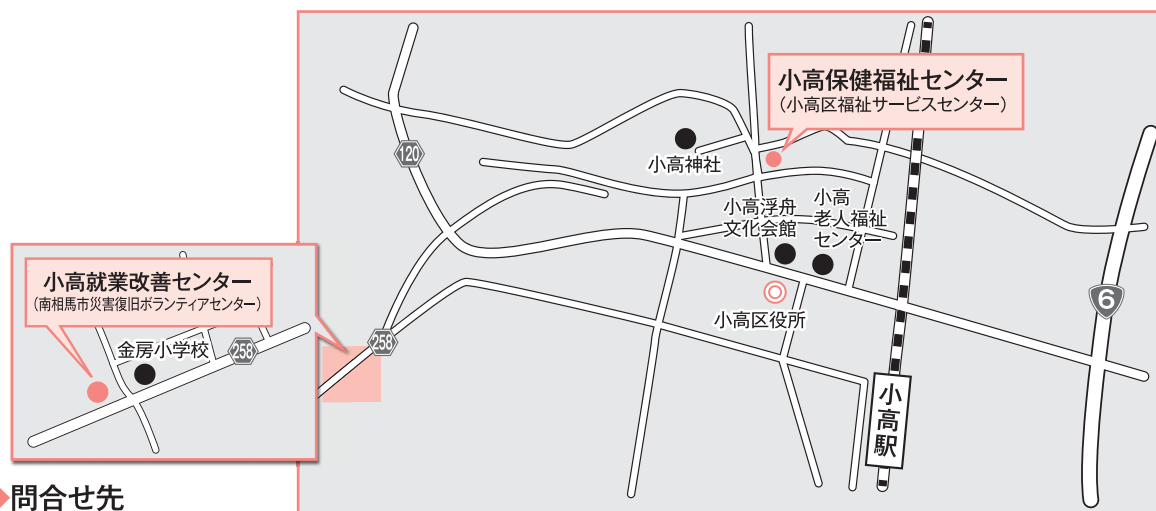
小高保健福祉センター
（小高区福祉サービスセンター）

120

小高神社

小高浮舟文化会館

小高老人福祉センター

小高区役所

6

小高駅

258

小高就業改善センター
（南相馬市災害復旧ボランティアセンター）

金房小学校

258

問合せ先